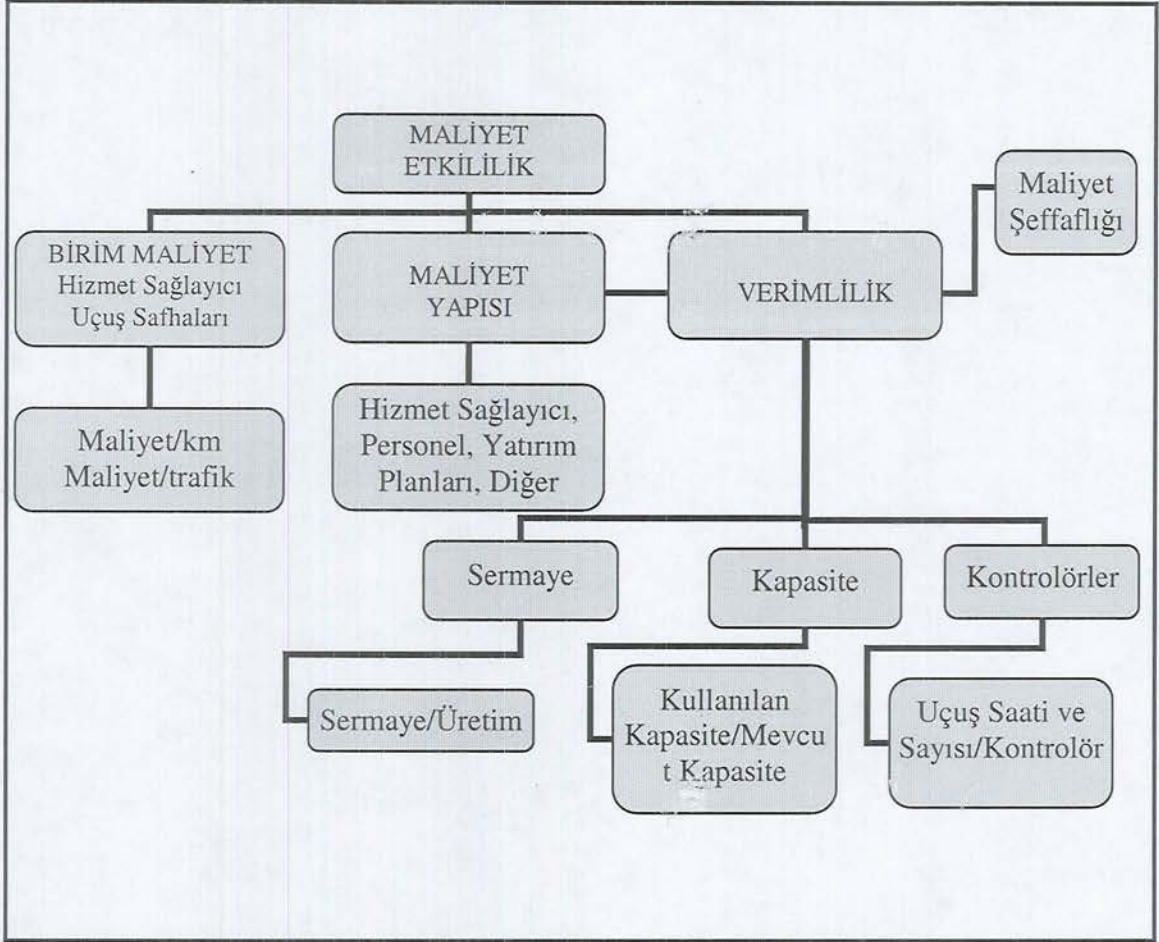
MALİYET ETKİLİLİK

Maliyet Şeffaflığı

BİRİM MALİYET Hizmet Sağlayıcı Uçuş Safhaları

MALİYET YAPISI

VERİMLİLİK

Maliyet/km Maliyet/trafik

Hizmet Sağlayıcı, Personel, Yatırım Planları, Diğer

Sermaye

Kapasite

Kontrolörler

Sermaye/Üretim

Kullanılan Kapasite/Mevcut Kapasite

Uçuş Saati ve Sayısı/Kontrolör